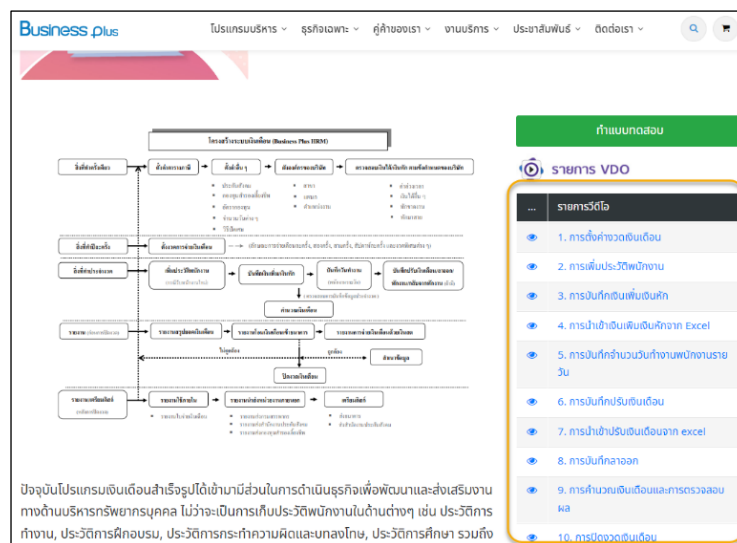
Business plus

โปรแกรมบริหาร ธุรกิจเฉพาะ คู่ค้าของเรา งานบริการ ประชาสัมพันธ์ ติดต่อเรา

โครงสร้างระบบเงินเดือน (Business Plus HRM)

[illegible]

ทำแบบทดสอบ

รายการ VDO

| ... | รายการวีดีโอ |
|---|---|
| | 1. การตั้งค่างวดเงินเดือน |
| | 2. การเพิ่มประวัติพนักงาน |
| | 3. การบันทึกเงินเพิ่มเงินหัก |
| | 4. การนำเข้าเงินเพิ่มเงินหักจาก Excel |
| | 5. การบันทึกจำนวนวันทำงานพนักงานรายวัน |
| | 6. การบันทึกปรับเงินเดือน |
| | 7. การนำเข้าปรับเงินเดือนจาก excel |
| | 8. การบันทึกลาออก |
| | 9. การคำนวณเงินเดือนและการตรวจสอบผล |
| | 10. การปิดงวดเงินเดือน |

ปัจจุบันโปรแกรมเงินเดือนสำเร็จรูปได้เข้ามามีส่วนในการดำเนินธุรกิจเพื่อพัฒนาและส่งเสริมงานทางด้านบริหารทรัพยากรบุคคล ไม่ว่าจะเป็นการเก็บประวัติพนักงานในด้านต่างๆ เช่น ประวัติการทำงาน, ประวัติการฝึกอบรม, ประวัติการกระทำความผิดและบทลงโทษ, ประวัติการศึกษา รวมถึง